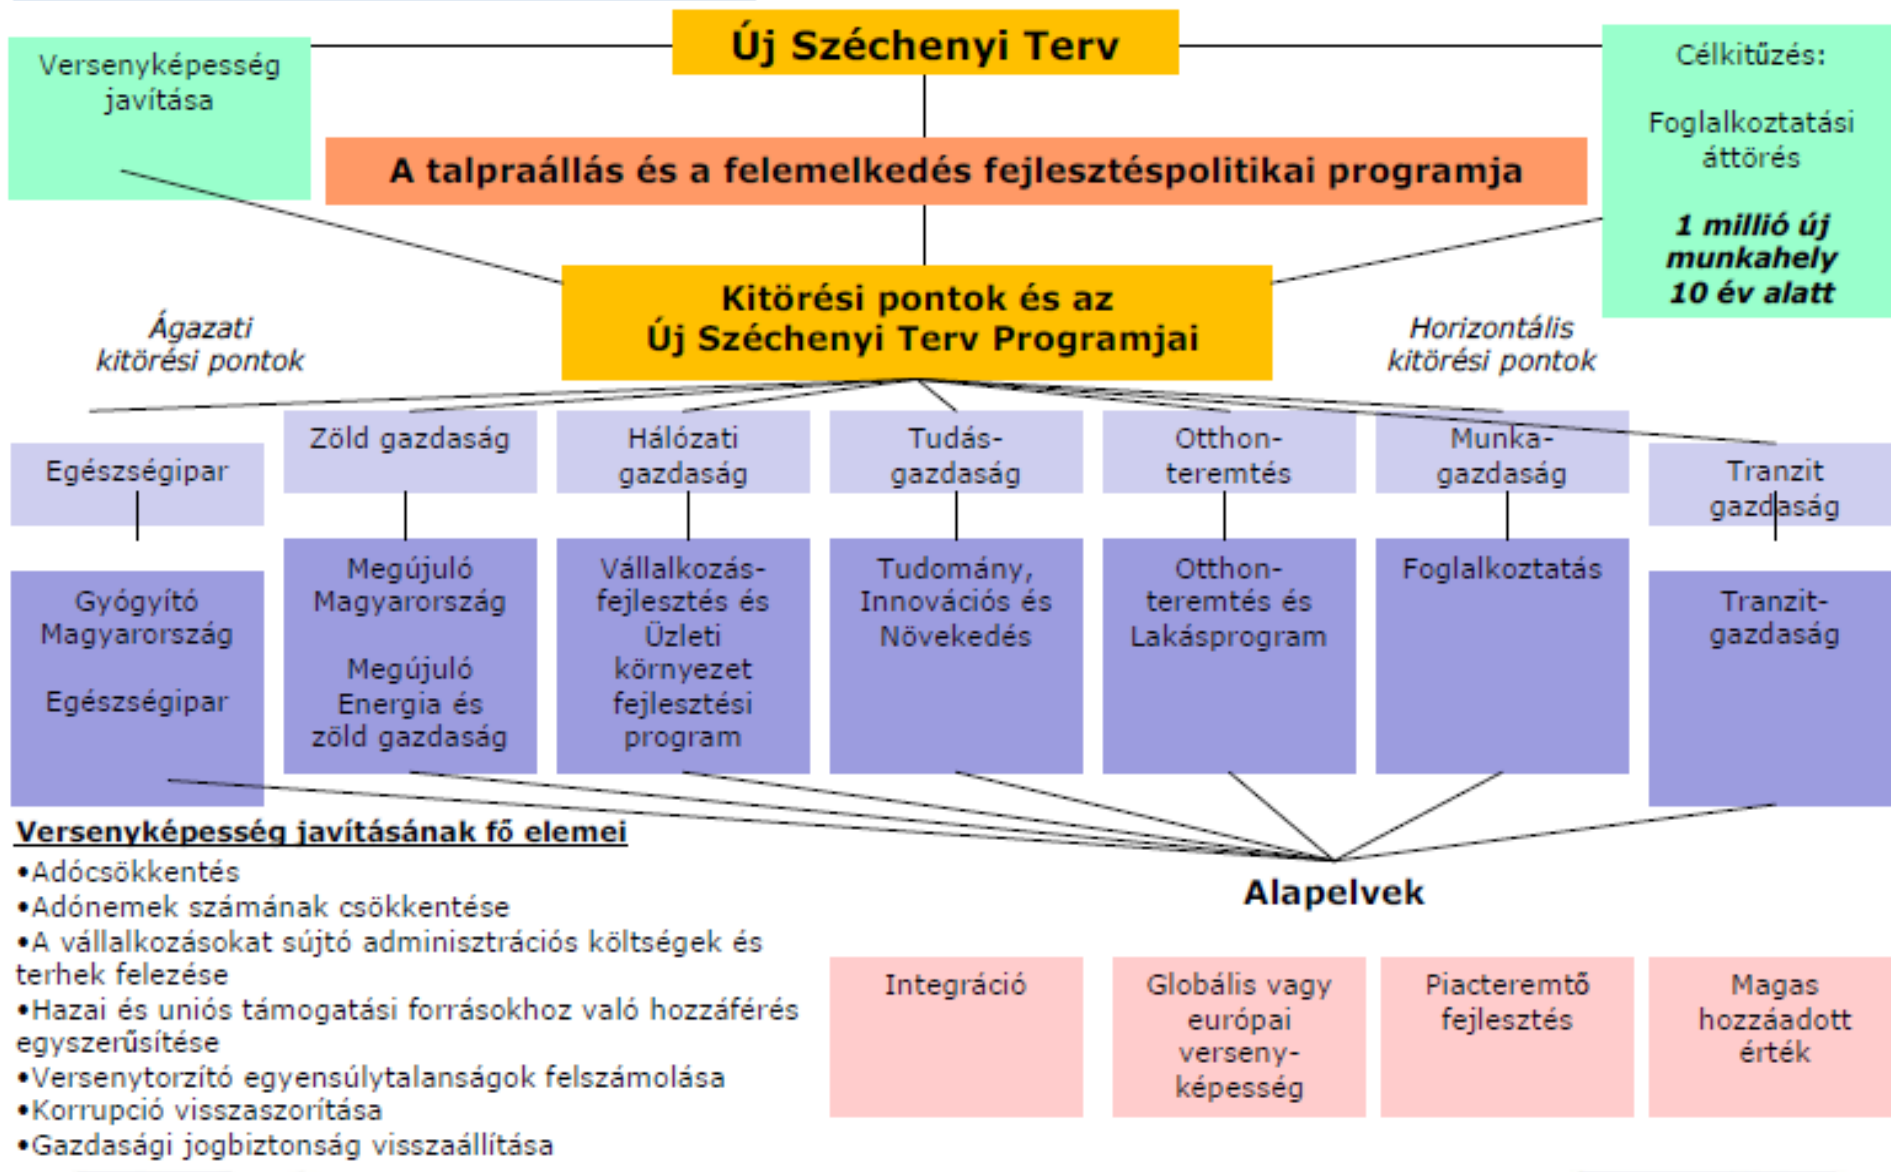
Új Széchenyi Terv

Versenyképesség javítása

Célkitűzés:

Foglalkoztatási áttörés

**1 millió új munkahely 10 év alatt**

A talpraállás és a felemelkedés fejlesztéspolitikai programja

Kitörési pontok és az Új Széchenyi Terv Programjai

*Ágazati kitörési pontok*

*Horizontális kitörési pontok*

Egészségipar

Zöld gazdaság

Hálózati gazdaság

Tudásgazdaság

Otthonteremtés

Munkagazdaság

Tranzit gazdaság

Gyógyító Magyarország

Egészségipar

Megújuló Magyarország

Megújuló Energia és zöld gazdaság

Vállalkozásfejlesztés és Üzleti környezet fejlesztési program

Tudomány, Innovációs és Növekedés

Otthonteremtés és Lakásprogram

Foglalkoztatás

Tranzitgazdaság

Versenyképesség javításának fő elemei

•Adócsökkentés
•Adónemek számának csökkentése
•A vállalkozásokat sújtó adminisztrációs költségek és terhek felezése
•Hazai és uniós támogatási forrásokhoz való hozzáférés egyszerűsítése
•Versenytorzító egyensúlytalanságok felszámolása
•Korrupció visszaszorítása
•Gazdasági jogbiztonság visszaállítása

Alapelvek

Integráció

Globális vagy európai versenyképesség

Piacteremtő fejlesztés

Magas hozzáadott érték